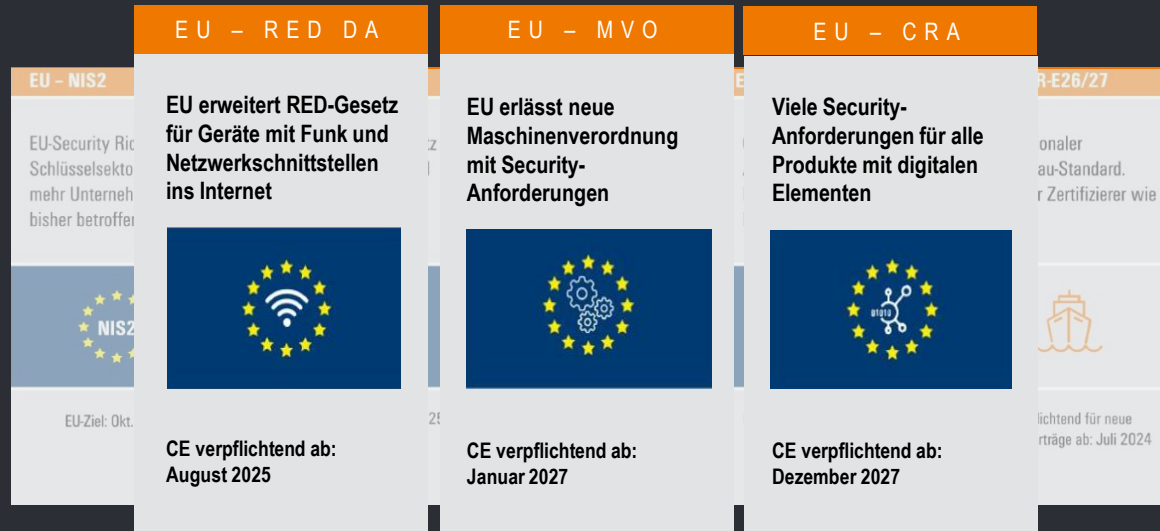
EU – NIS2

EU-Security Ric
Schlüsselsekto
mehr Unterneh
bisher betroffen

NIS2

EU-Ziel: Okt.

EU – RED DA

EU erweitert RED-Gesetz für Geräte mit Funk und Netzwerkschnittstellen ins Internet

CE verpflichtend ab:
August 2025

EU – MVO

EU erlässt neue Maschinenverordnung mit Security-Anforderungen

CE verpflichtend ab:
Januar 2027

EU – CRA

Viele Security-Anforderungen für alle Produkte mit digitalen Elementen

01010

CE verpflichtend ab:
Dezember 2027

R-E26/27

onaler
au-Standard.
r Zertifizierer wie

lichtend für neue
rträge ab: Juli 2024